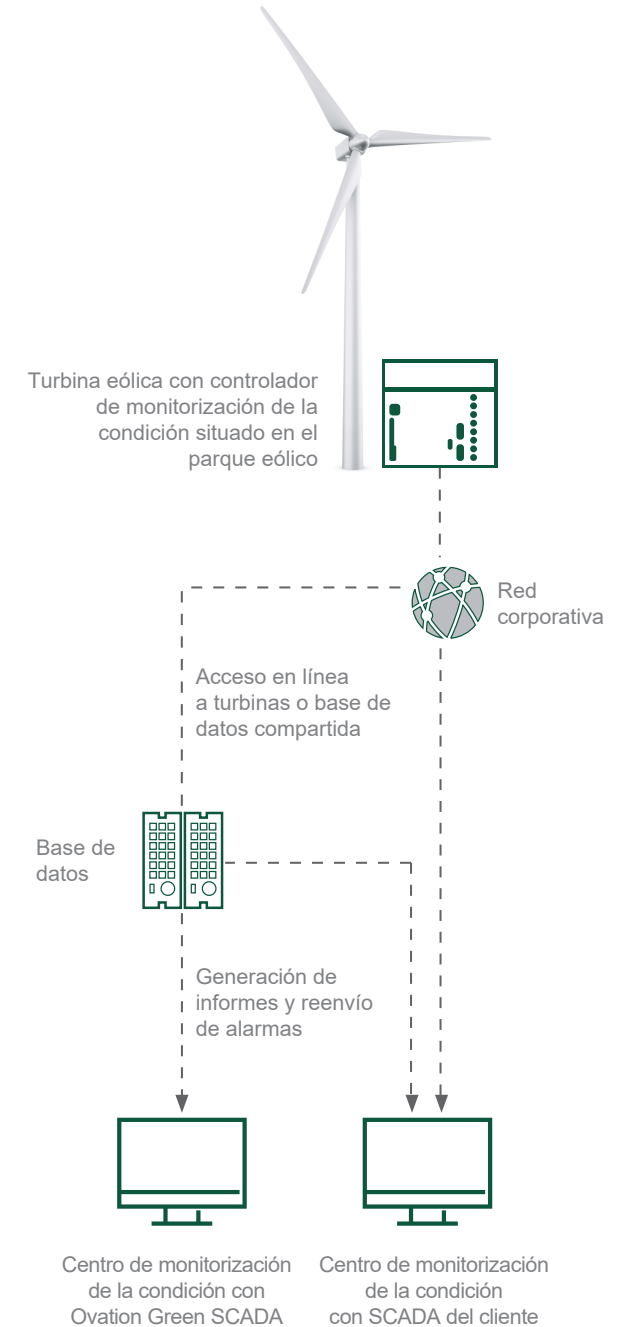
Turbina eólica con controlador de monitorización de la condición situado en el parque eólico

Red corporativa

Acceso en línea a turbinas o base de datos compartida

Base de datos

Generación de informes y reenvío de alarmas

Centro de monitorización de la condición con Ovation Green SCADA

Centro de monitorización de la condición con SCADA del cliente